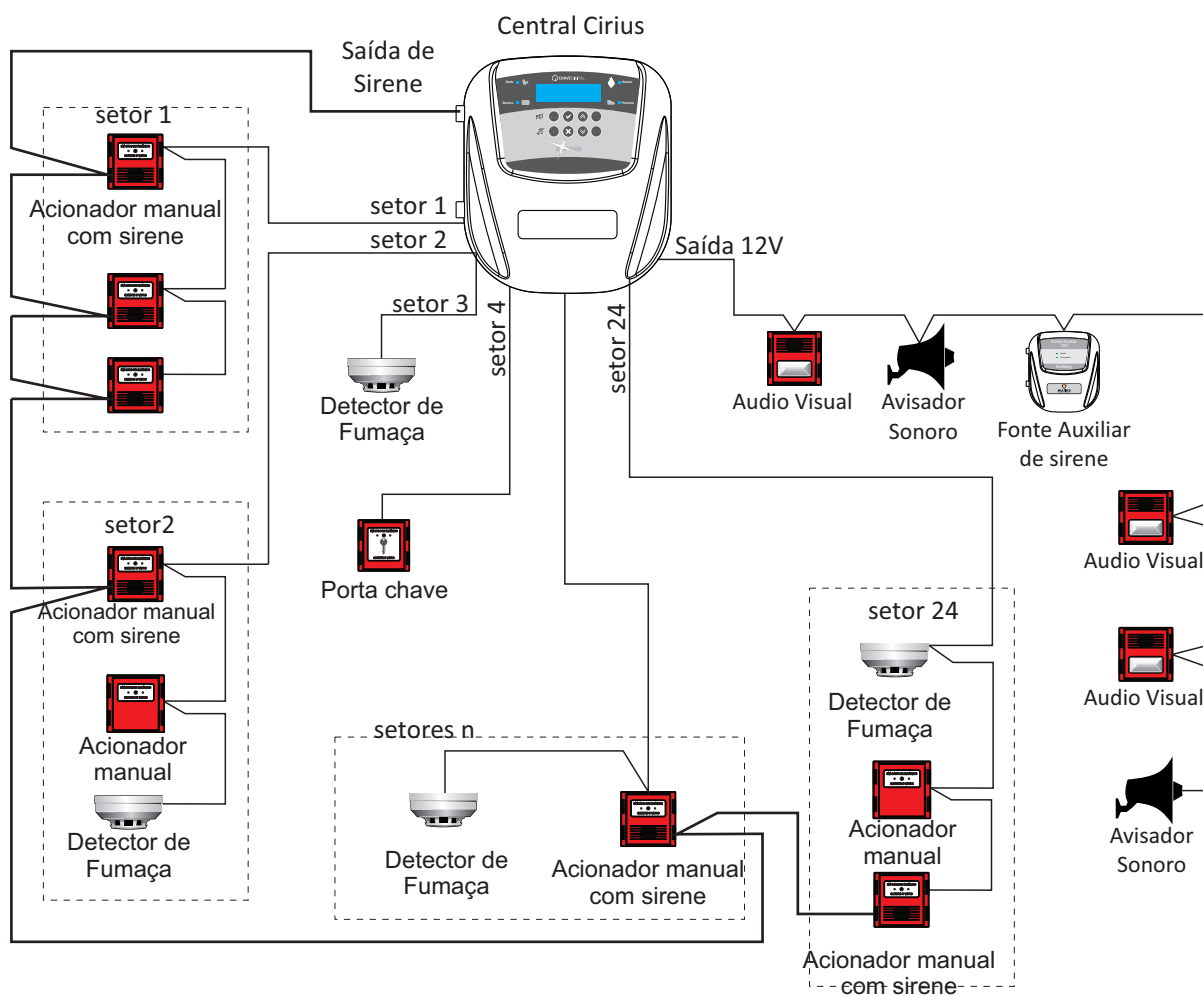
Central Cirius

Saída de Sirene

setor 1

Acionador manual com sirene

setor 1

setor 2

setor 3

setor 4

setor 24

Saída 12V

Detector de Fumaça

Audio Visual

Avisador Sonoro

Fonte Auxiliar de sirene

Audio Visual

setor2

Porta chave

Acionador manual com sirene

setor 24

Audio Visual

Acionador manual

Detector de Fumaça

setores n

Detector de Fumaça

Acionador manual

Avisador Sonoro

Detector de Fumaça

Detector de Fumaça

Acionador manual com sirene

Acionador manual com sirene